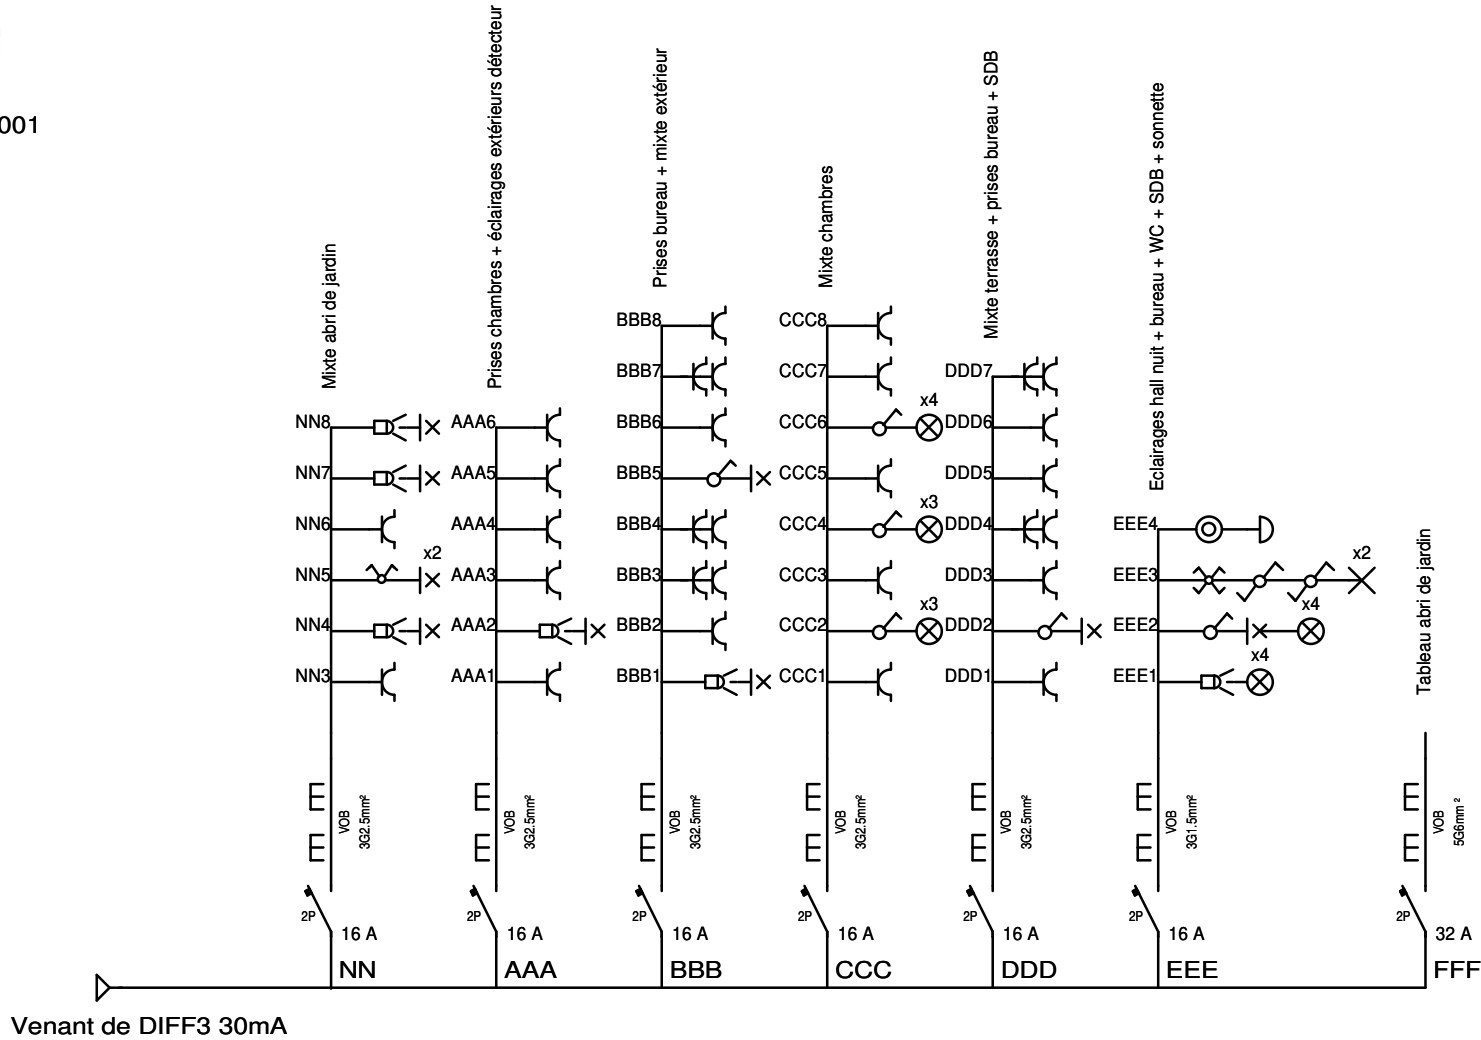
001

Mixte abri de jardin

Prises chambres + éclairages extérieurs détecteur

Prises bureau + mixte extérieur

Mixte chambres

Mixte terrasse + prises bureau + SDB

Eclairages hall nuit + bureau + WC + SDB + sonnette

Tableau abri de jardin

NN8
NN7
NN6
x2
NN5
NN4
NN3

AAA6
AAA5
AAA4
AAA3
AAA2
AAA1

BBB8
BBB7
BBB6
BBB5
BBB4
BBB3
BBB2
BBB1

CCC8
CCC7
x4
CCC6
CCC5
x3
CCC4
CCC3
x3
CCC2
CCC1

DDD7
DDD6
DDD5
DDD4
DDD3
DDD2
DDD1

EEE4
x2
EEE3
x4
EEE2
x4
EEE1

VOB 3G2.5mm²
VOB 3G2.5mm²
VOB 3G2.5mm²
VOB 3G2.5mm²
VOB 3G2.5mm²
VOB 3G1.5mm²
VOB 5G6mm ²

2P 16 A NN
2P 16 A AAA
2P 16 A BBB
2P 16 A CCC
2P 16 A DDD
2P 16 A EEE
2P 32 A FFF

Venant de DIFF3 30mA